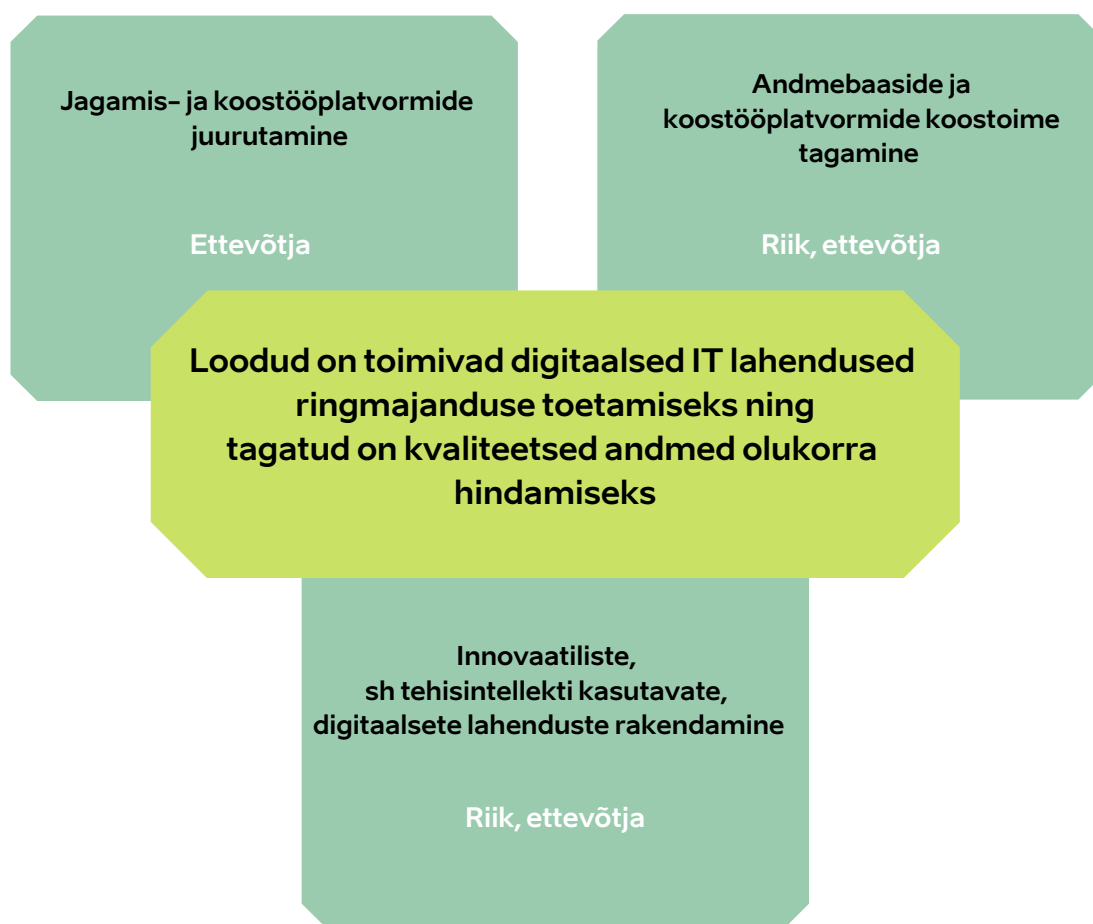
Jagamis- ja koostööplatvormide juurutamine

Ettevõtja

Andmebaaside ja koostööplatvormide koostoime tagamine

Riik, ettevõtja

Loodud on toimivad digitaalsed IT lahendused ringmajanduse toetamiseks ning tagatud on kvaliteetsed andmed olukorra hindamiseks

Innovaatiliste, sh tehisintellekti kasutavate, digitaalsete lahenduste rakendamine

Riik, ettevõtja